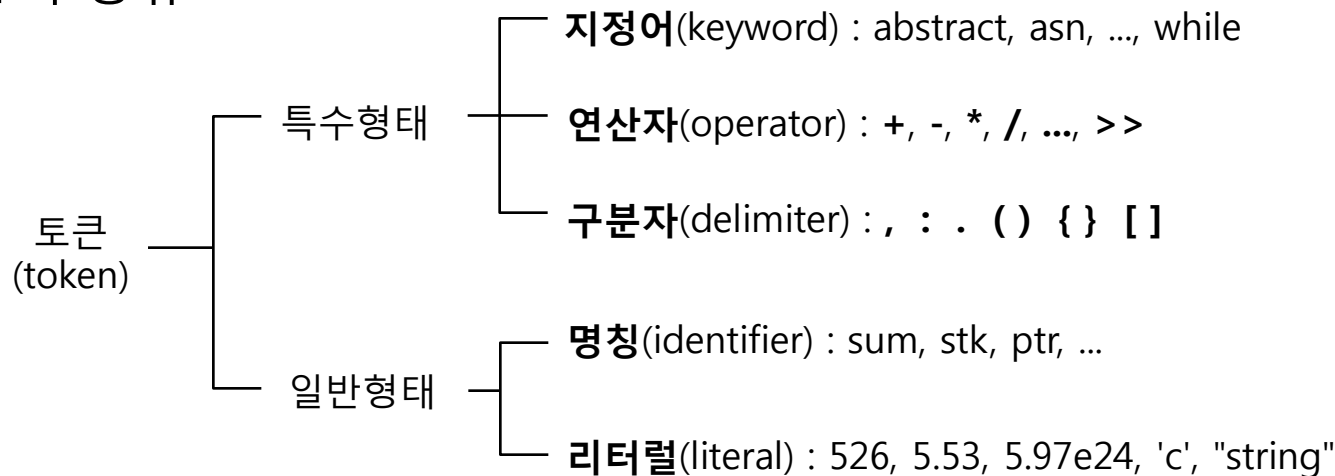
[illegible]

지정어(keyword) : abstract, asn, ..., while

특수형태

연산자(operator) : +, -, *, /, ..., >>

구분자(delimiter) : , : . ( ) { } [ ]

토큰
(token)

명칭(identifier) : sum, stk, ptr, ...

일반형태

리터럴(literal) : 526, 5.53, 5.97e24, 'c', "string"